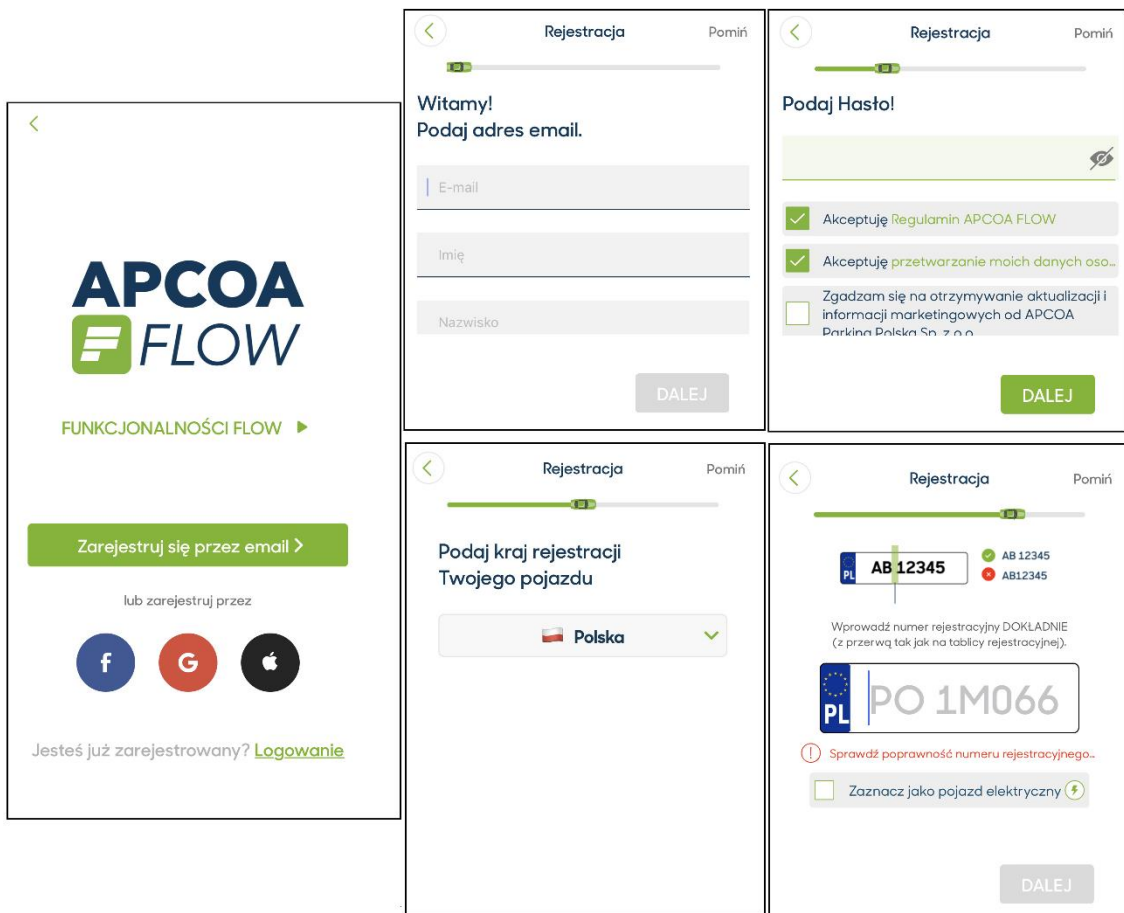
APCOA
FLOW

FUNKCJONALNOŚCI FLOW

Zarejestruj się przez email >

lub zarejestruj przez

f G

Jesteś już zarejestrowany? Logowanie

Rejestracja Pomiń

Witamy!
Podaj adres email.

E-mail

Imię

Nazwisko

DALEJ

Rejestracja Pomiń

Podaj Hasło!

Akceptuję Regulamin APCOA FLOW

Akceptuję przetwarzanie moich danych oso...

Zgadzam się na otrzymywanie aktualizacji i informacji marketingowych od APCOA Parking Polska Sp. z o.o.

DALEJ

Rejestracja Pomiń

Podaj kraj rejestracji Twojego pojazdu

Polska

Rejestracja Pomiń

PL AB 12345

AB 12345
AB12345

Wprowadź numer rejestracyjny DOKŁADNIE (z przerwą tak jak na tablicy rejestracyjnej).

PL PO 1M066

Sprawdź poprawność numeru rejestracyjnego...

Zaznacz jako pojazd elektryczny

DALEJ